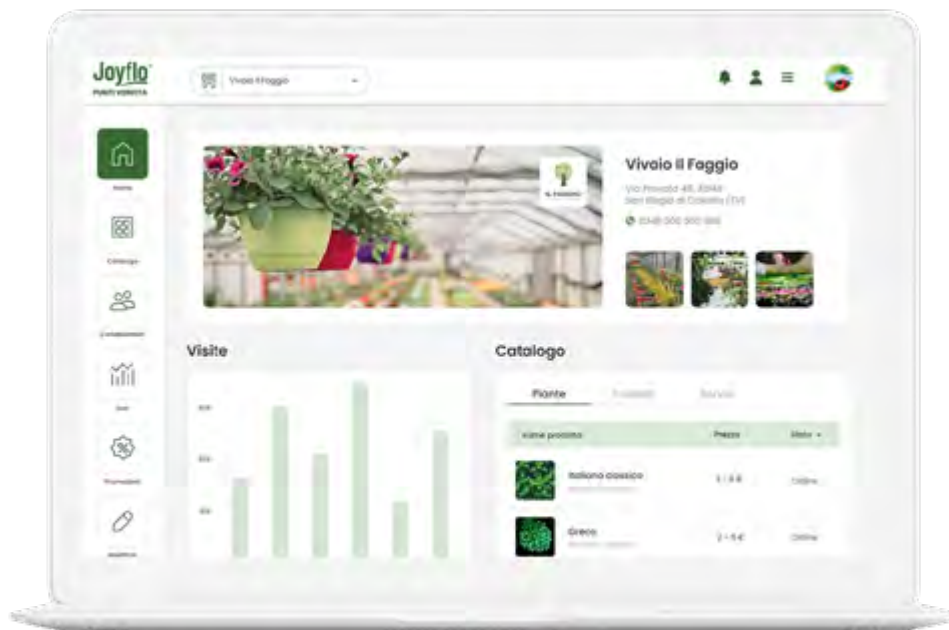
Joyflo
PUNTI VENDITA

Vivaio Il Faggio

Home

Catalogo

Collaboratori

Stat

Promozioni

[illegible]

Vivaio Il Faggio
Via Provolo 48, 35140 San Biagio di Callalta (TV)
0348 000 000 000

Visite

Catalogo

Piante
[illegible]
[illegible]

Nome prodotto
Prezzo
Stato

Italiano classico
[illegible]
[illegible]
Online

Greco
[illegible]
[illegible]
Online